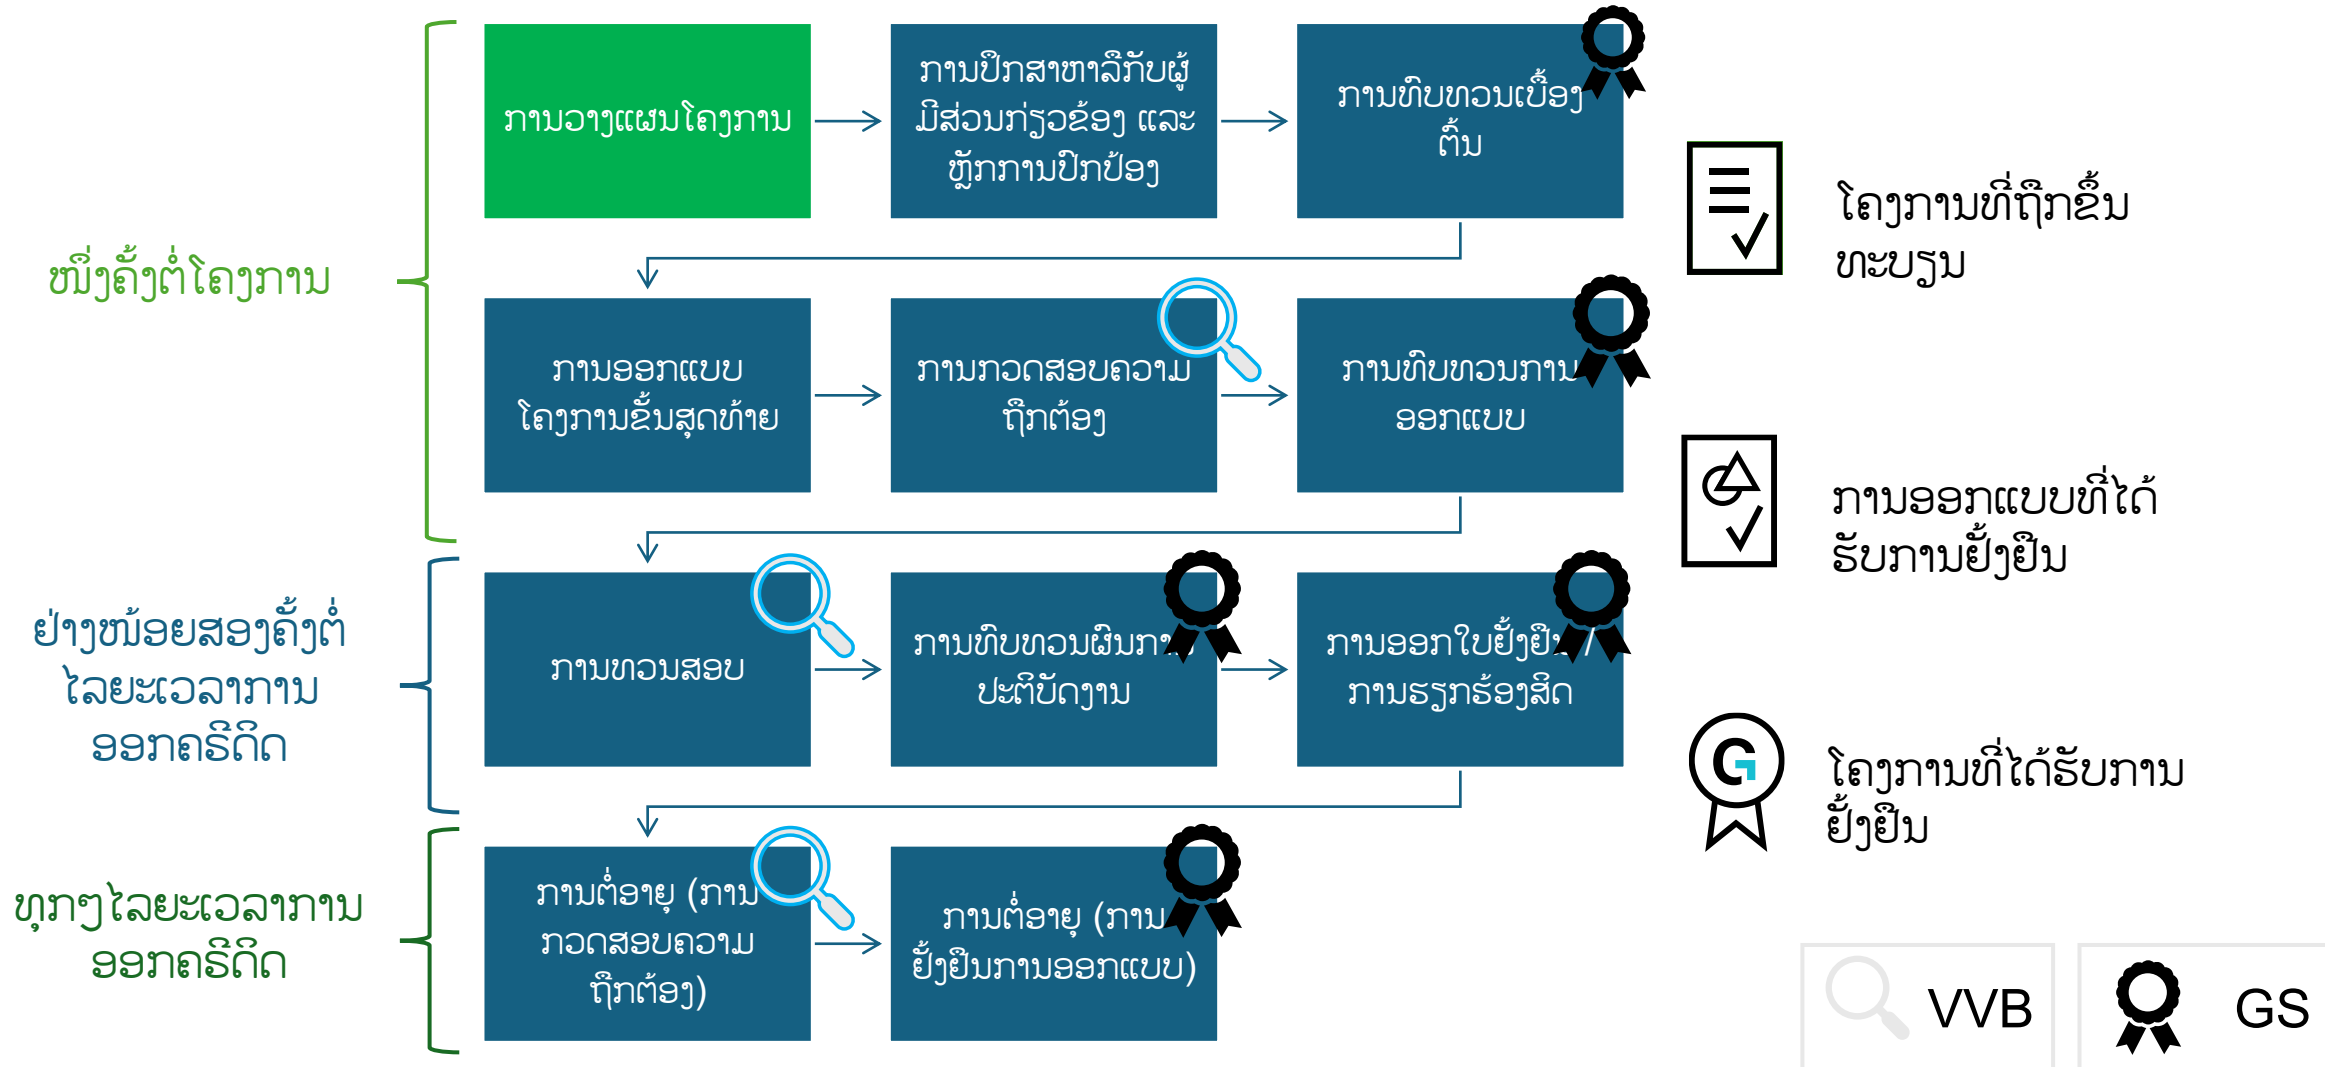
ໜຶ່ງຄັ້ງຕໍ່ໂຄງການ

ການວາງແຜນໂຄງການ

ການປຶກສາຫາລືກັບຜູ້ມີສ່ວນກ່ຽວຂ້ອງ ແລະ ຫຼັກການປົກປ້ອງ

ການທົບທວນເບື້ອງຕົ້ນ

ການອອກແບບໂຄງການຂັ້ນສຸດທ້າຍ

ການກວດສອບຄວາມຖືກຕ້ອງ

ການທົບທວນການອອກແບບ

ຢ່າງໜ້ອຍສອງຄັ້ງຕໍ່ໄລຍະເວລາການອອກຄຣີດິດ

ການທວນສອບ

ການທົບທວນຜົນການປະຕິບັດງານ

ການອອກໃບຢັ້ງຢືນ / ການຮຽກຮ້ອງສິດ

ທຸກໆໄລຍະເວລາການອອກຄຣີດິດ

ການຕໍ່ອາຍຸ (ການກວດສອບຄວາມຖືກຕ້ອງ)

ການຕໍ່ອາຍຸ (ການຢັ້ງຢືນການອອກແບບ)

ໂຄງການທີ່ຖືກຂຶ້ນທະບຽນ

ການອອກແບບທີ່ໄດ້ຮັບການຢັ້ງຢືນ

ໂຄງການທີ່ໄດ້ຮັບການຢັ້ງຢືນ

VVB

GS